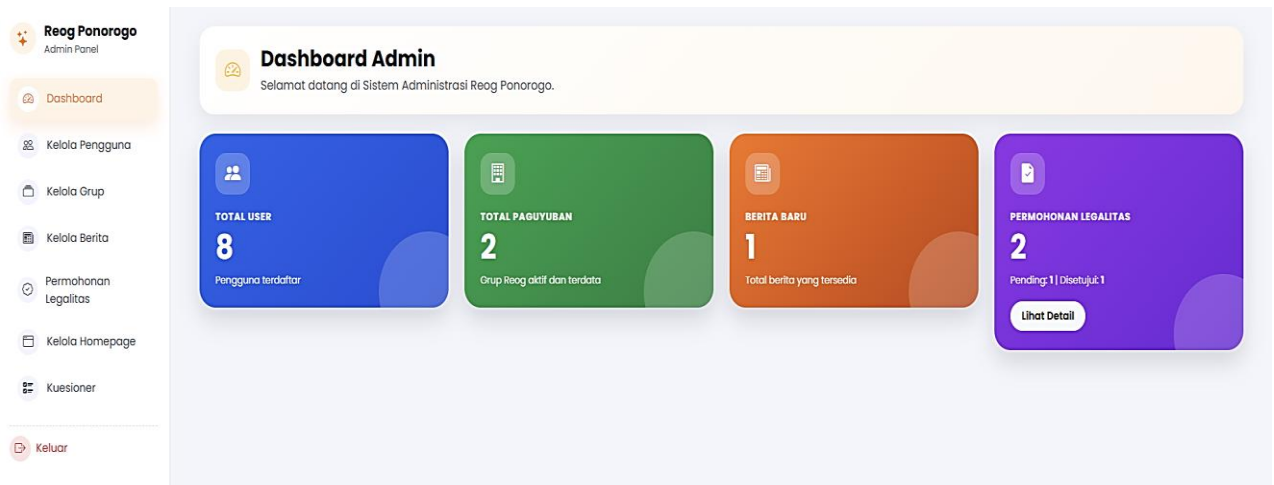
Reog Ponorogo
Admin Panel

Dashboard

Kelola Pengguna

Kelola Grup

Kelola Berita

Permohonan Legalitas

Kelola Homepage

Kuesioner

Keluar

Dashboard Admin

Selamat datang di Sistem Administrasi Reog Ponorogo.

TOTAL USER
8
Pengguna terdaftar

TOTAL PAGUYUBAN
2
Grup Reog aktif dan terdata

BERITA BARU
1
Total berita yang tersedia

PERMOHONAN LEGALITAS
2
Pending: 1 | Disetujui: 1

Lihat Detail